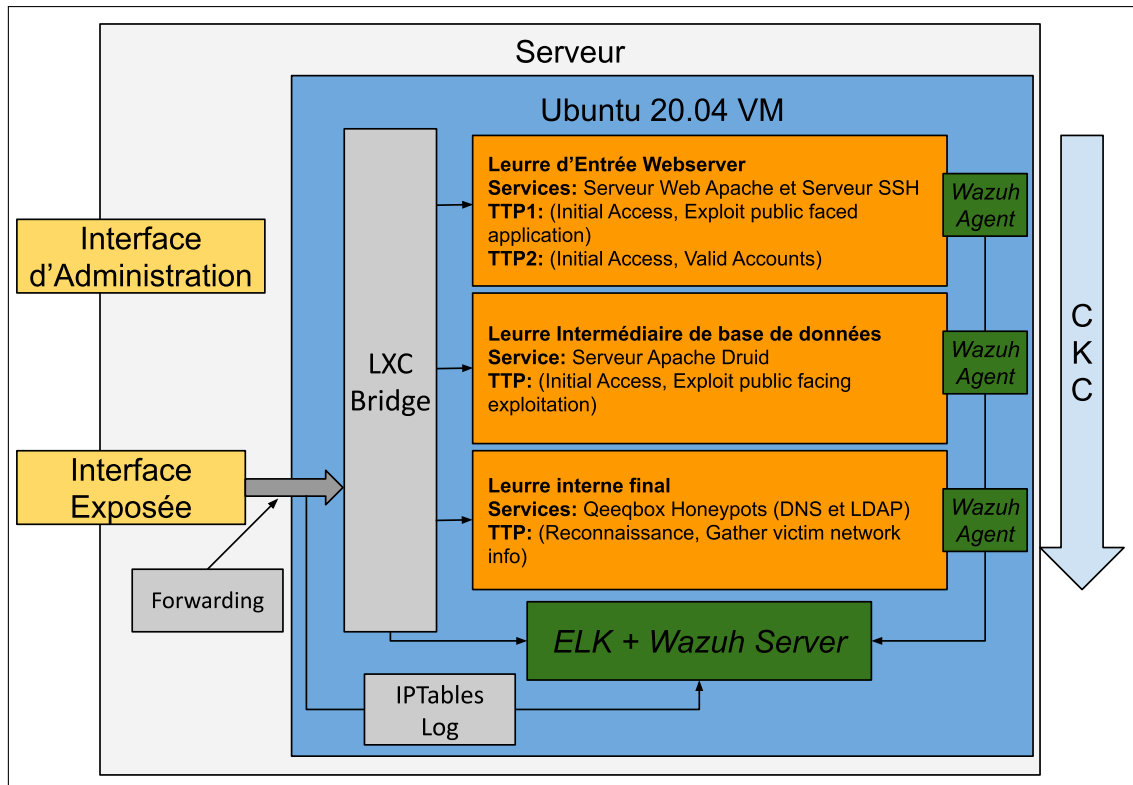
Serveur

Ubuntu 20.04 VM

Interface d'Administration

Interface Exposée

Forwarding

LXC Bridge

Leurre d'Entrée Webserver
Services: Serveur Web Apache et Serveur SSH
TTP1: (Initial Access, Exploit public faced application)
TTP2: (Initial Access, Valid Accounts)

Wazuh Agent

Leurre Intermédiaire de base de données
Service: Serveur Apache Druid
TTP: (Initial Access, Exploit public facing exploitation)

Wazuh Agent

Leurre interne final
Services: Qeeqbox Honeypots (DNS et LDAP)
TTP: (Reconnaissance, Gather victim network info)

Wazuh Agent

CKC

ELK + Wazuh Server

IPTables Log